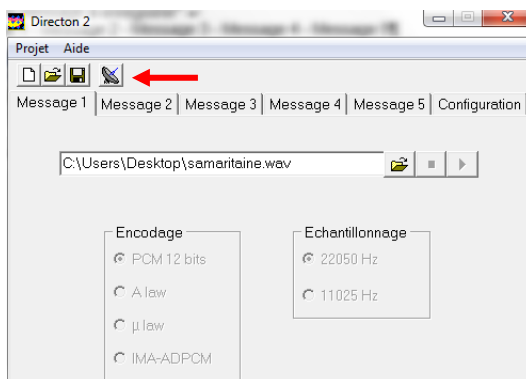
Directon 2

Projet Aide

Message 1 | Message 2 | Message 3 | Message 4 | Message 5 | Configuration

C:\Users\Desktop\samaritaine.wav

Encodage
PCM 12 bits
A law
µ law
IMA-ADPCM

Echantillonnage
22050 Hz
11025 Hz